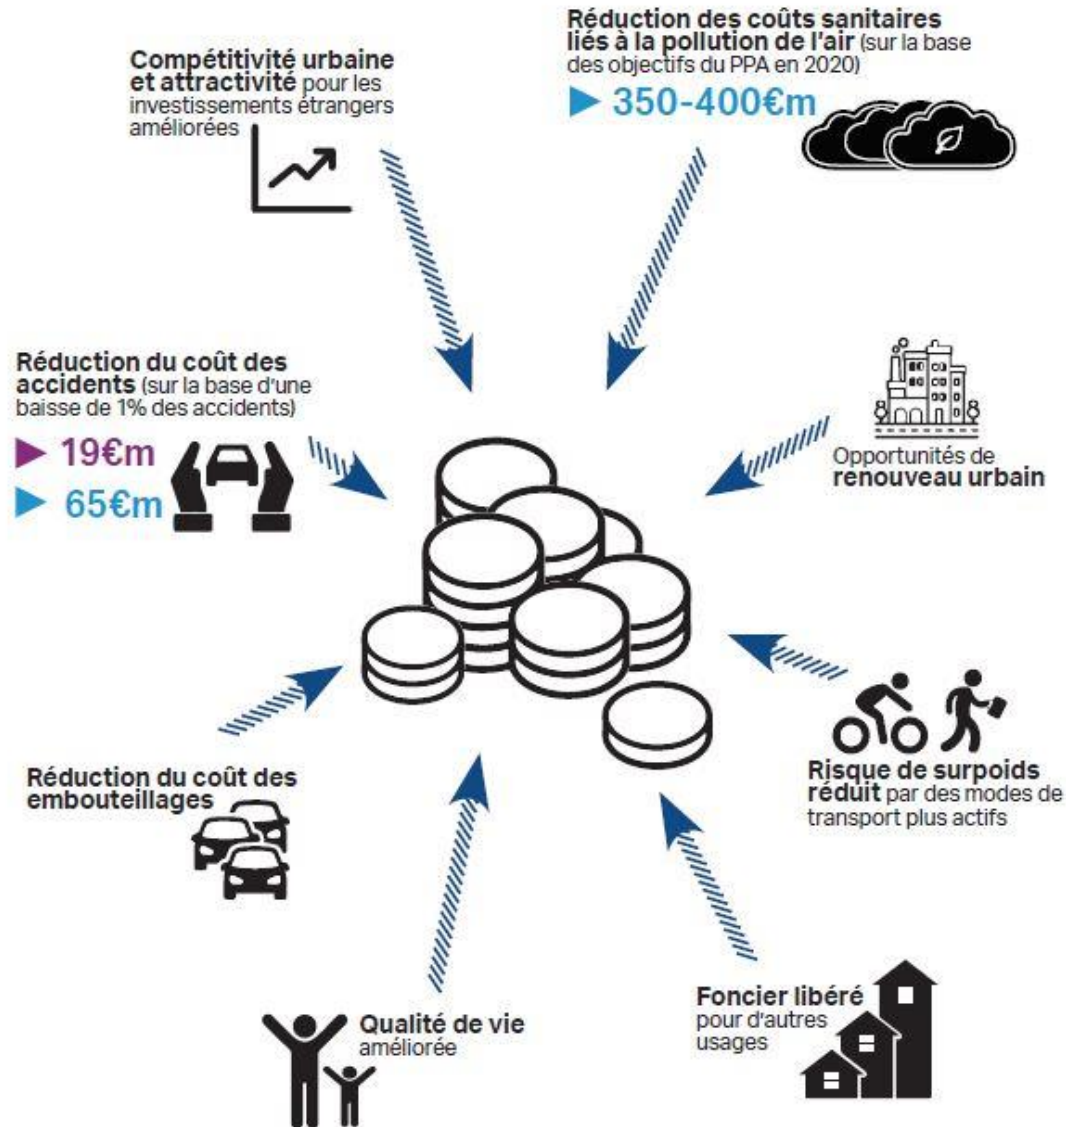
Compétitivité urbaine et attractivité pour les investissements étrangers améliorées

Réduction des coûts sanitaires liés à la pollution de l'air (sur la base des objectifs du PPA en 2020)

▶ 350-400€m

Réduction du coût des accidents (sur la base d'une baisse de 1% des accidents)

▶ 19€m

▶ 65€m

Opportunités de renouveau urbain

Réduction du coût des embouteillages

Risque de surpoids réduit par des modes de transport plus actifs

Qualité de vie améliorée

Foncier libéré pour d'autres usages